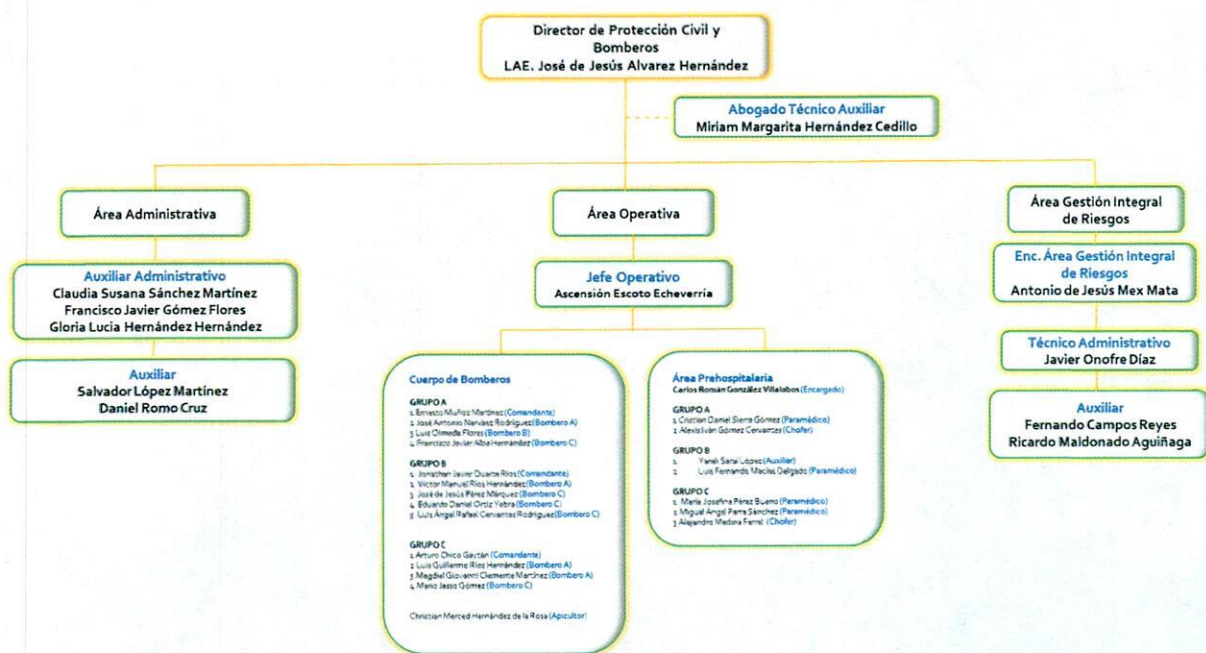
Director de Protección Civil y Bomberos
LAE. José de Jesús Alvarez Hernández

Abogado Técnico Auxiliar
Miriam Margarita Hernández Cedillo

Área Administrativa

Área Operativa

Área Gestión Integral de Riesgos

Auxiliar Administrativo
Claudia Susana Sánchez Martínez
Francisco Javier Gómez Flores
Gloria Lucia Hernández Hernández

Auxiliar
Salvador López Martínez
Daniel Romo Cruz

Jefe Operativo
Ascensión Escoto Echeverria

Cuerpo de Bomberos

GRUPO A
1. Ernesto Muñoz Martínez (Comandante)
2. José Antonio Narváez Rodríguez (Bombero A)
3. Luis Olmeda Flores (Bombero B)
4. Francisco Javier Alba Hernández (Bombero C)

GRUPO B
1. Jonathan Javier Duarte Ríos (Comandante)
2. Víctor Manuel Ríos Hernández (Bombero A)
3. José de Jesús Pérez Márquez (Bombero C)
4. Eduardo Daniel Ortiz Yebra (Bombero C)
5. Luis Ángel Rafael Cervantes Rodríguez (Bombero C)

GRUPO C
1. Arturo Chico Gaytán (Comandante)
2. Luis Guillermo Ríos Hernández (Bombero A)
3. Magdiel Giovanni Clemente Martínez (Bombero A)
4. Mario Jesús Gómez (Bombero C)

Christian Merced Hernández de la Rosa (Apicultor)

Área Prehospitalaria
Carlos Román González Villalobos (Encargado)

GRUPO A
1. Cristian Daniel Sierra Gómez (Paramédico)
2. Alexis Iván Gómez Cervantes (Chofer)

GRUPO B
1. Yaneli Sarai López (Auxiliar)
2. Luis Fernando Macías Delgado (Paramédico)

GRUPO C
1. María Josefina Pérez Bueno (Paramédico)
2. Miguel Ángel Parra Sánchez (Paramédico)
3. Alejandro Medina Ferral (Chofer)

Enc. Área Gestión Integral de Riesgos
Antonio de Jesús Mex Mata

Técnico Administrativo
Javier Onofre Díaz

Auxiliar
Fernando Campos Reyes
Ricardo Maldonado Aguiñaga